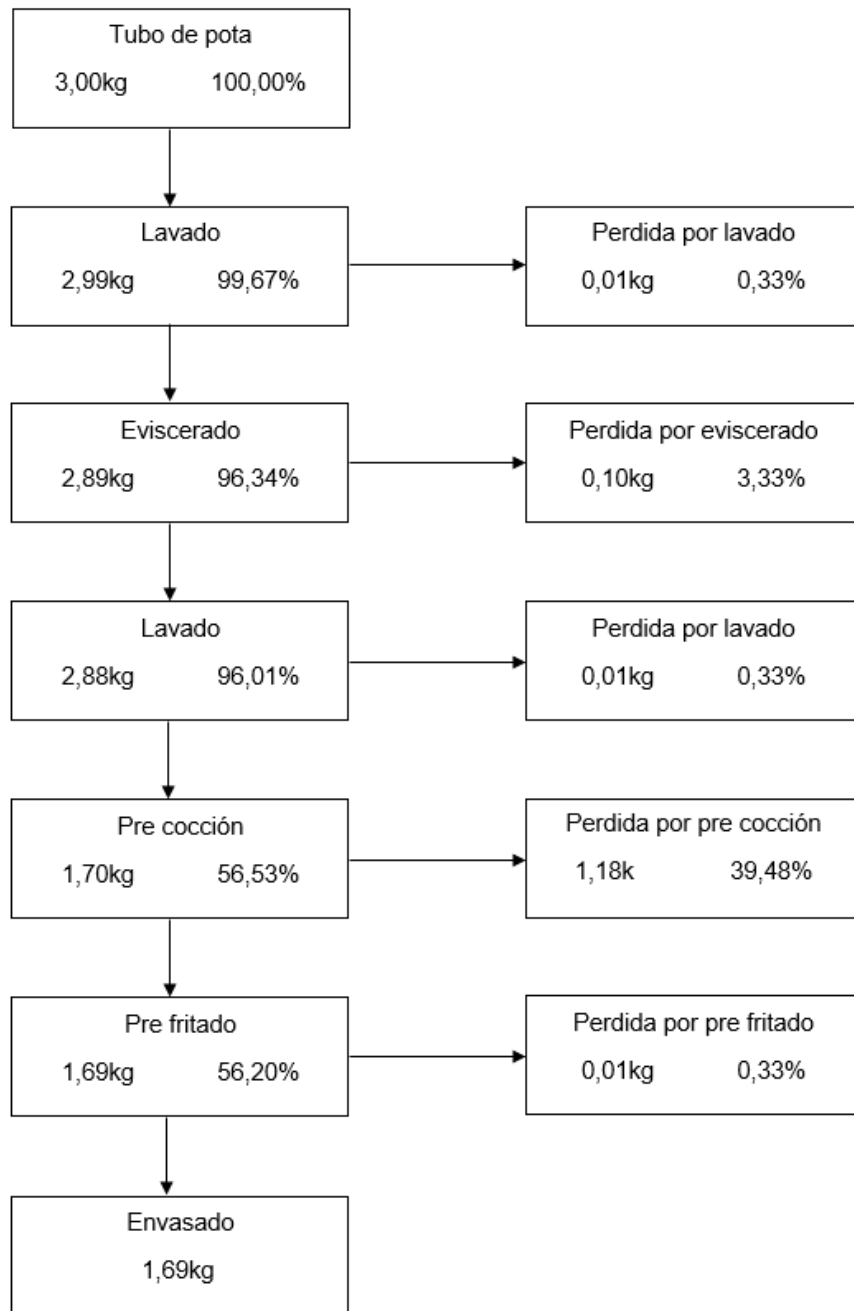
Tubo de pota
3,00kg 100,00%

Lavado
2,99kg 99,67%

Perdida por lavado
0,01kg 0,33%

Eviscerado
2,89kg 96,34%

Perdida por eviscerado
0,10kg 3,33%

Lavado
2,88kg 96,01%

Perdida por lavado
0,01kg 0,33%

Pre cocción
1,70kg 56,53%

Perdida por pre cocción
1,18k 39,48%

Pre fritado
1,69kg 56,20%

Perdida por pre fritado
0,01kg 0,33%

Envasado
1,69kg